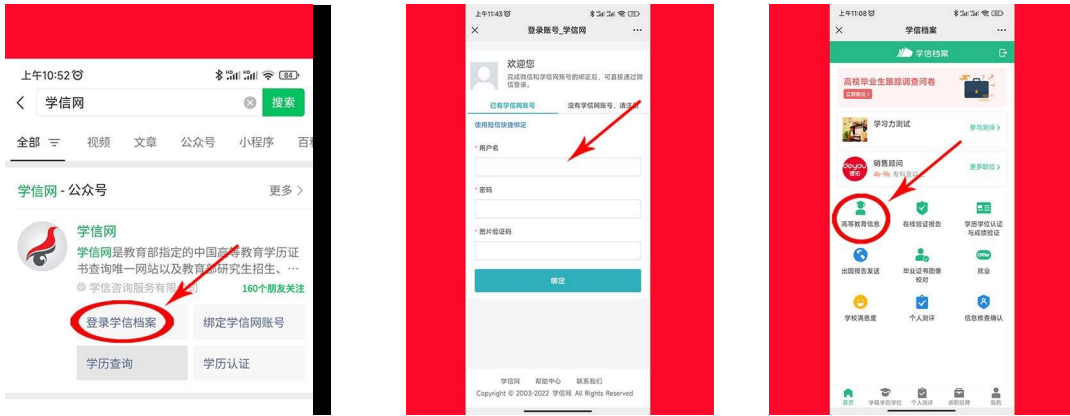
上午10:52
84
学信网
搜索
全部 视频 文章 公众号 小程序 百科
学信网 - 公众号
更多 >
学信网
学信网是教育部指定的中国高等教育学历证书查询唯一网站以及教育部研究生招生、…
学信咨询服务有限公司
160个朋友关注
登录学信档案
绑定学信网账号
学历查询
学历认证

上午11:43
登录账号_学信网
欢迎您
完成微信和学信网账号的绑定后，可直接通过微信登录。
已有学信网账号
没有学信网账号，请注册
使用短信快捷绑定
* 用户名
* 密码
* 图片验证码
绑定
学信网 帮助中心 联系我们
Copyright © 2003-2022 学信网 All Rights Reserved

上午11:08
学信档案
学信档案
高校毕业生跟踪调查问卷
立即前往
学习力测试
参与测评 >
销售顾问
更多职位 >
高等教育信息
在线验证报告
学历学位认证与成绩验证
出国报告发送
毕业证书图像校对
就业
学校满意度
个人测评
信息核查确认
首页
学籍学历学位
个人测评
求职招聘
我的